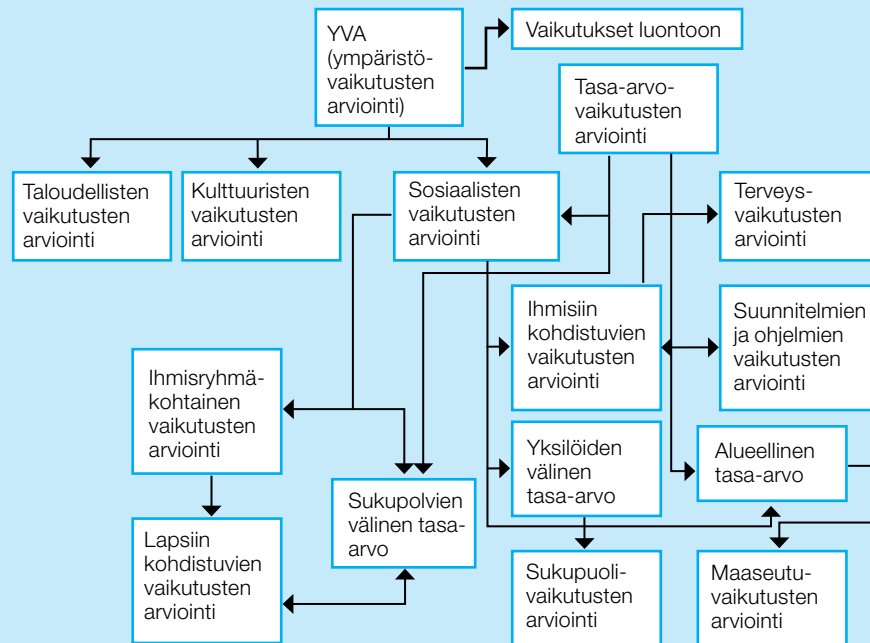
YVA (ympäristövaikutusten arviointi)

Vaikutukset luontoon

Tasa-arvovaikutusten arviointi

Taloudellisten vaikutusten arviointi

Kulttuuristen vaikutusten arviointi

Sosiaalisten vaikutusten arviointi

Terveysvaikutusten arviointi

Ihmisiin kohdistuvien vaikutusten arviointi

Suunnitelmien ja ohjelmien vaikutusten arviointi

Ihmisryhmäkohtainen vaikutusten arviointi

Yksilöiden välinen tasa-arvo

Alueellinen tasa-arvo

Sukupolvien välinen tasa-arvo

Lapsiin kohdistuvien vaikutusten arviointi

Sukupuolivaikutusten arviointi

Maaseutuvaikutusten arviointi